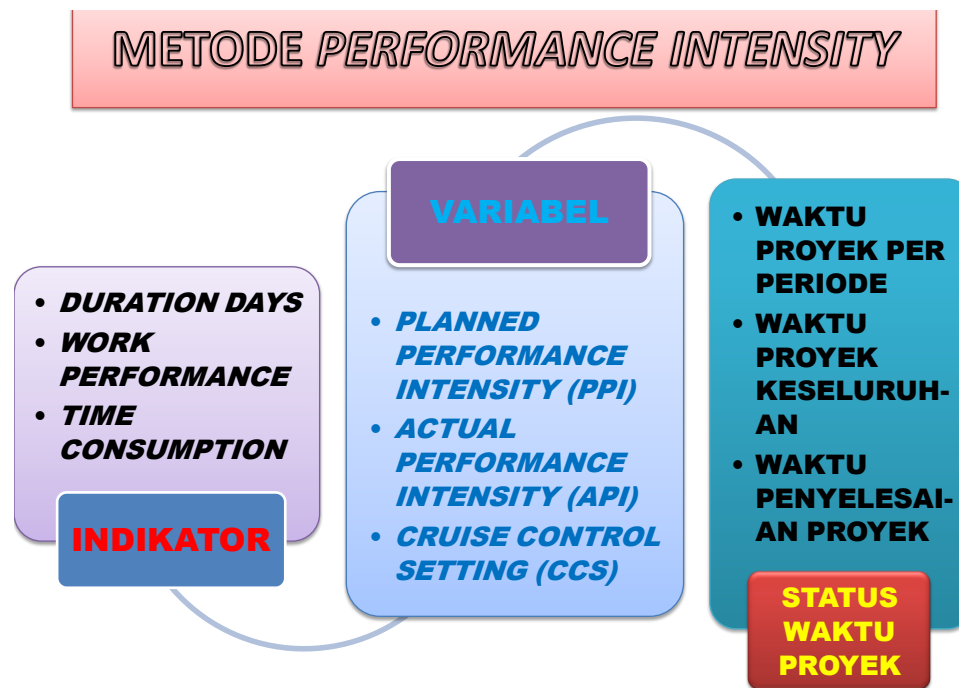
METODE PERFORMANCE INTENSITY

- DURATION DAYS
- WORK PERFORMANCE
- TIME CONSUMPTION

INDIKATOR

VARIABEL

- PLANNED PERFORMANCE INTENSITY (PPI)
- ACTUAL PERFORMANCE INTENSITY (API)
- CRUISE CONTROL SETTING (CCS)

- WAKTU PROYEK PER PERIODE
- WAKTU PROYEK KESELURUH-AN
- WAKTU PENYELESAI-AN PROYEK

STATUS WAKTU PROYEK